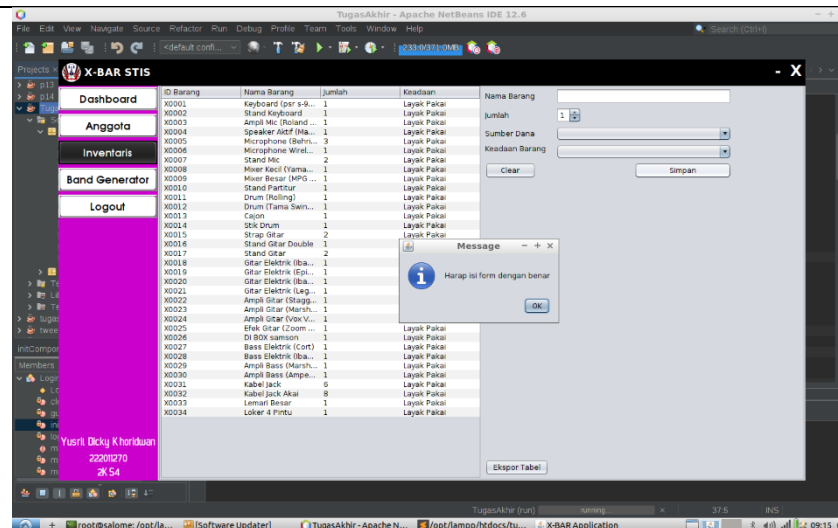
TugasAkhir - Apache NetBeans IDE 12.6

File Edit View Navigate Source Refactor Run Debug Profile Team Tools Window Help

<default confi...

233.0/371.0MB

Search (Ctrl+I)

Projects

X-BAR STIS

- X

Dashboard

Anggota

Inventaris

Band Generator

Logout

Yusril Dicky Khoriduan
222011270
2KS4

| ID Barang | Nama Barang | Jumlah | Keadaan |
|---|---|---|---|
| X0001 | Keyboard (psr s-9... | 1 | Layak Pakai |
| X0002 | Stand Keyboard | 1 | Layak Pakai |
| X0003 | Ampli Mic (Roland ... | 1 | Layak Pakai |
| X0004 | Speaker Aktif (Ma... | 1 | Layak Pakai |
| X0005 | Microphone (Behri... | 3 | Layak Pakai |
| X0006 | Microphone Wirel... | 1 | Layak Pakai |
| X0007 | Stand Mic | 2 | Layak Pakai |
| X0008 | Mixer Kecil (Yama... | 1 | Layak Pakai |
| X0009 | Mixer Besar (MPG ... | 1 | Layak Pakai |
| X0010 | Stand Partitur | 1 | Layak Pakai |
| X0011 | Drum (Rolling) | 1 | Layak Pakai |
| X0012 | Drum (Tama Swin... | 1 | Layak Pakai |
| X0013 | Cajon | 1 | Layak Pakai |
| X0014 | Stik Drum | 1 | Layak Pakai |
| X0015 | Strap Gitar | 2 | Layak Pakai |
| X0016 | Stand Gitar Double | 1 | Layak Pakai |
| X0017 | Stand Gitar | 2 | Layak Pakai |
| X0018 | Gitar Elektrik (Iba... | 1 | |
| X0019 | Gitar Elektrik (Epi... | 1 | |
| X0020 | Gitar Elektrik (Iba... | 1 | |
| X0021 | Gitar Elektrik (Leg... | 1 | |
| X0022 | Ampli Gitar (Stagg... | 1 | |
| X0023 | Ampli Gitar (Marsh... | 1 | |
| X0024 | Ampli Gitar (Vox V... | 1 | |
| X0025 | Efek Gitar (Zoom ... | 1 | Layak Pakai |
| X0026 | DI BOX samson | 1 | Layak Pakai |
| X0027 | Bass Elektrik (Cort) | 1 | Layak Pakai |
| X0028 | Bass Elektrik (Iba... | 1 | Layak Pakai |
| X0029 | Ampli Bass (Marsh... | 1 | Layak Pakai |
| X0030 | Ampli Bass (Ampe... | 1 | Layak Pakai |
| X0031 | Kabel Jack | 6 | Layak Pakai |
| X0032 | Kabel Jack Akai | 8 | Layak Pakai |
| X0033 | Lemari Besar | 1 | Layak Pakai |
| X0034 | Loker 4 Pintu | 1 | Layak Pakai |

Nama Barang
Jumlah 1
Sumber Dana
Keadaan Barang
Clear
Simpan

Message
Harap isi form dengan benar
OK

Ekspor Tabel

TugasAkhir (run) running... 37:5 INS

root@salome: /opt/la... [Software Updater] TugasAkhir - Apache N... /opt/lampp/htdocs/tu... X-BAR Application 09:15